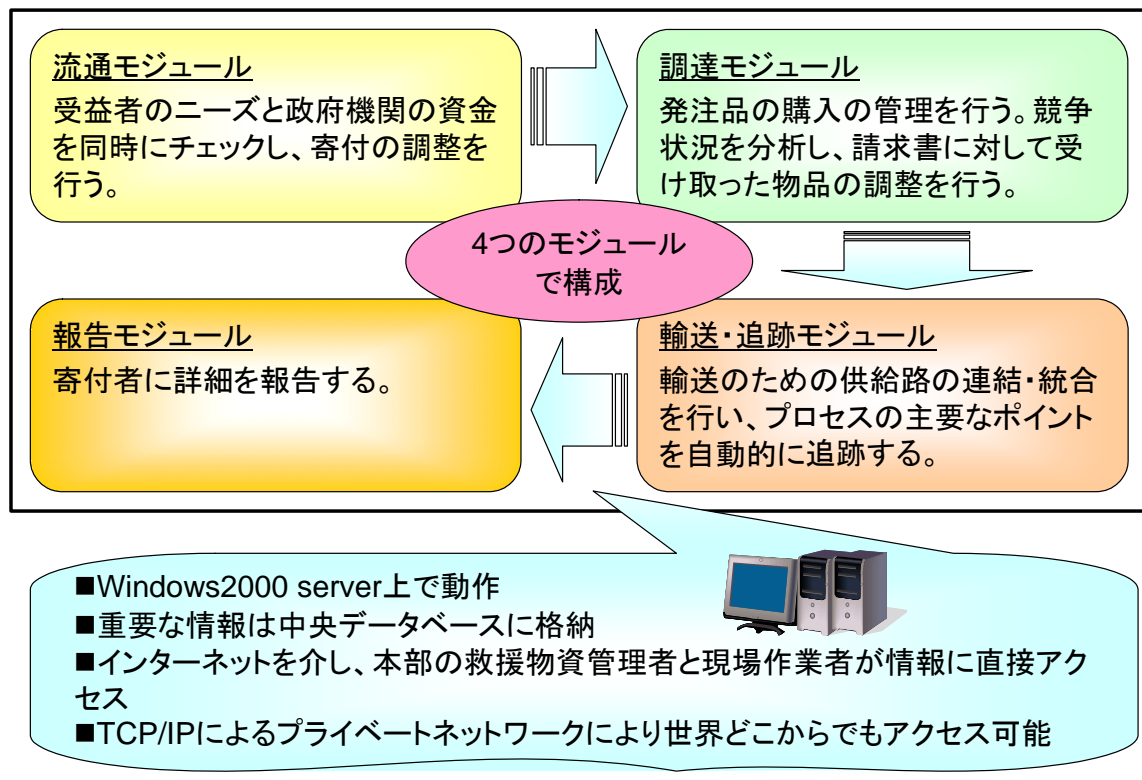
流通モジュール
受益者のニーズと政府機関の資金を同時にチェックし、寄付の調整を行う。

調達モジュール
発注品の購入の管理を行う。競争状況を分析し、請求書に対して受け取った物品の調整を行う。

4つのモジュールで構成

報告モジュール
寄付者に詳細を報告する。

輸送・追跡モジュール
輸送のための供給路の連結・統合を行い、プロセスの主要なポイントを自動的に追跡する。

■Windows2000 server上で動作
■重要な情報は中央データベースに格納
■インターネットを介し、本部の救援物資管理者と現場作業者が情報に直接アクセス
■TCP/IPによるプライベートネットワークにより世界どこからでもアクセス可能